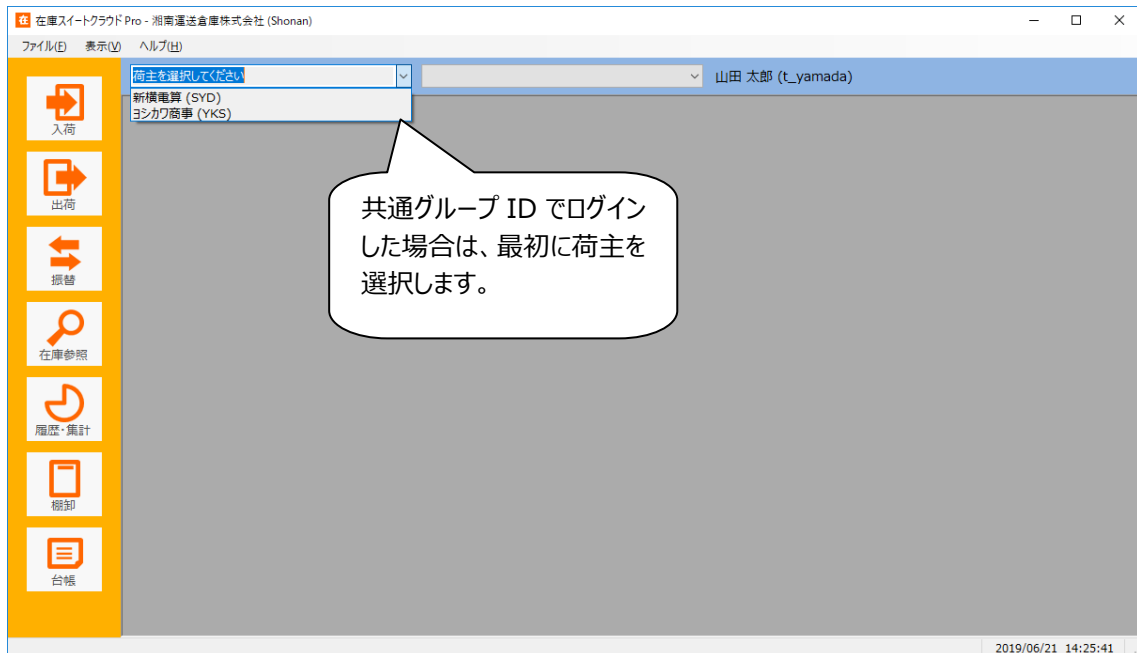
在 在庫スイートクラウド Pro - 湘南運送倉庫株式会社 (Shonan)

ファイル(F) 表示(V) ヘルプ(H)

入荷

出荷

振替

在庫参照

履歴・集計

棚卸

台帳

荷主を選択してください

新横電算 (SYD)
ヨシカワ商事 (YKS)

山田 太郎 (t_yamada)

共通グループ ID でログインした場合は、最初に荷主を選択します。

2019/06/21 14:25:41